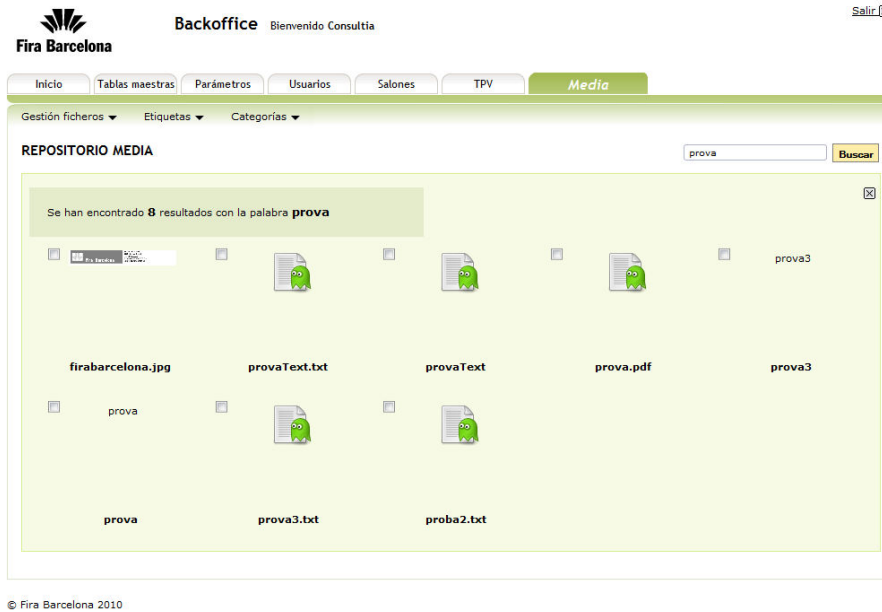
Fira Barcelona

Backoffice Bienvenido Consultia

Salir [

Inicio | Tablas maestras | Parámetros | Usuarios | Salones | TPV | Media

Gestión ficheros ▾ Etiquetas ▾ Categorías ▾

REPOSITORIO MEDIA

prova

Buscar

Se han encontrado **8** resultados con la palabra **prova**

prova3

firabarcelona.jpg

provaText.txt

provaText

prova.pdf

prova3

prova

prova

prova3.txt

proba2.txt

© Fira Barcelona 2010